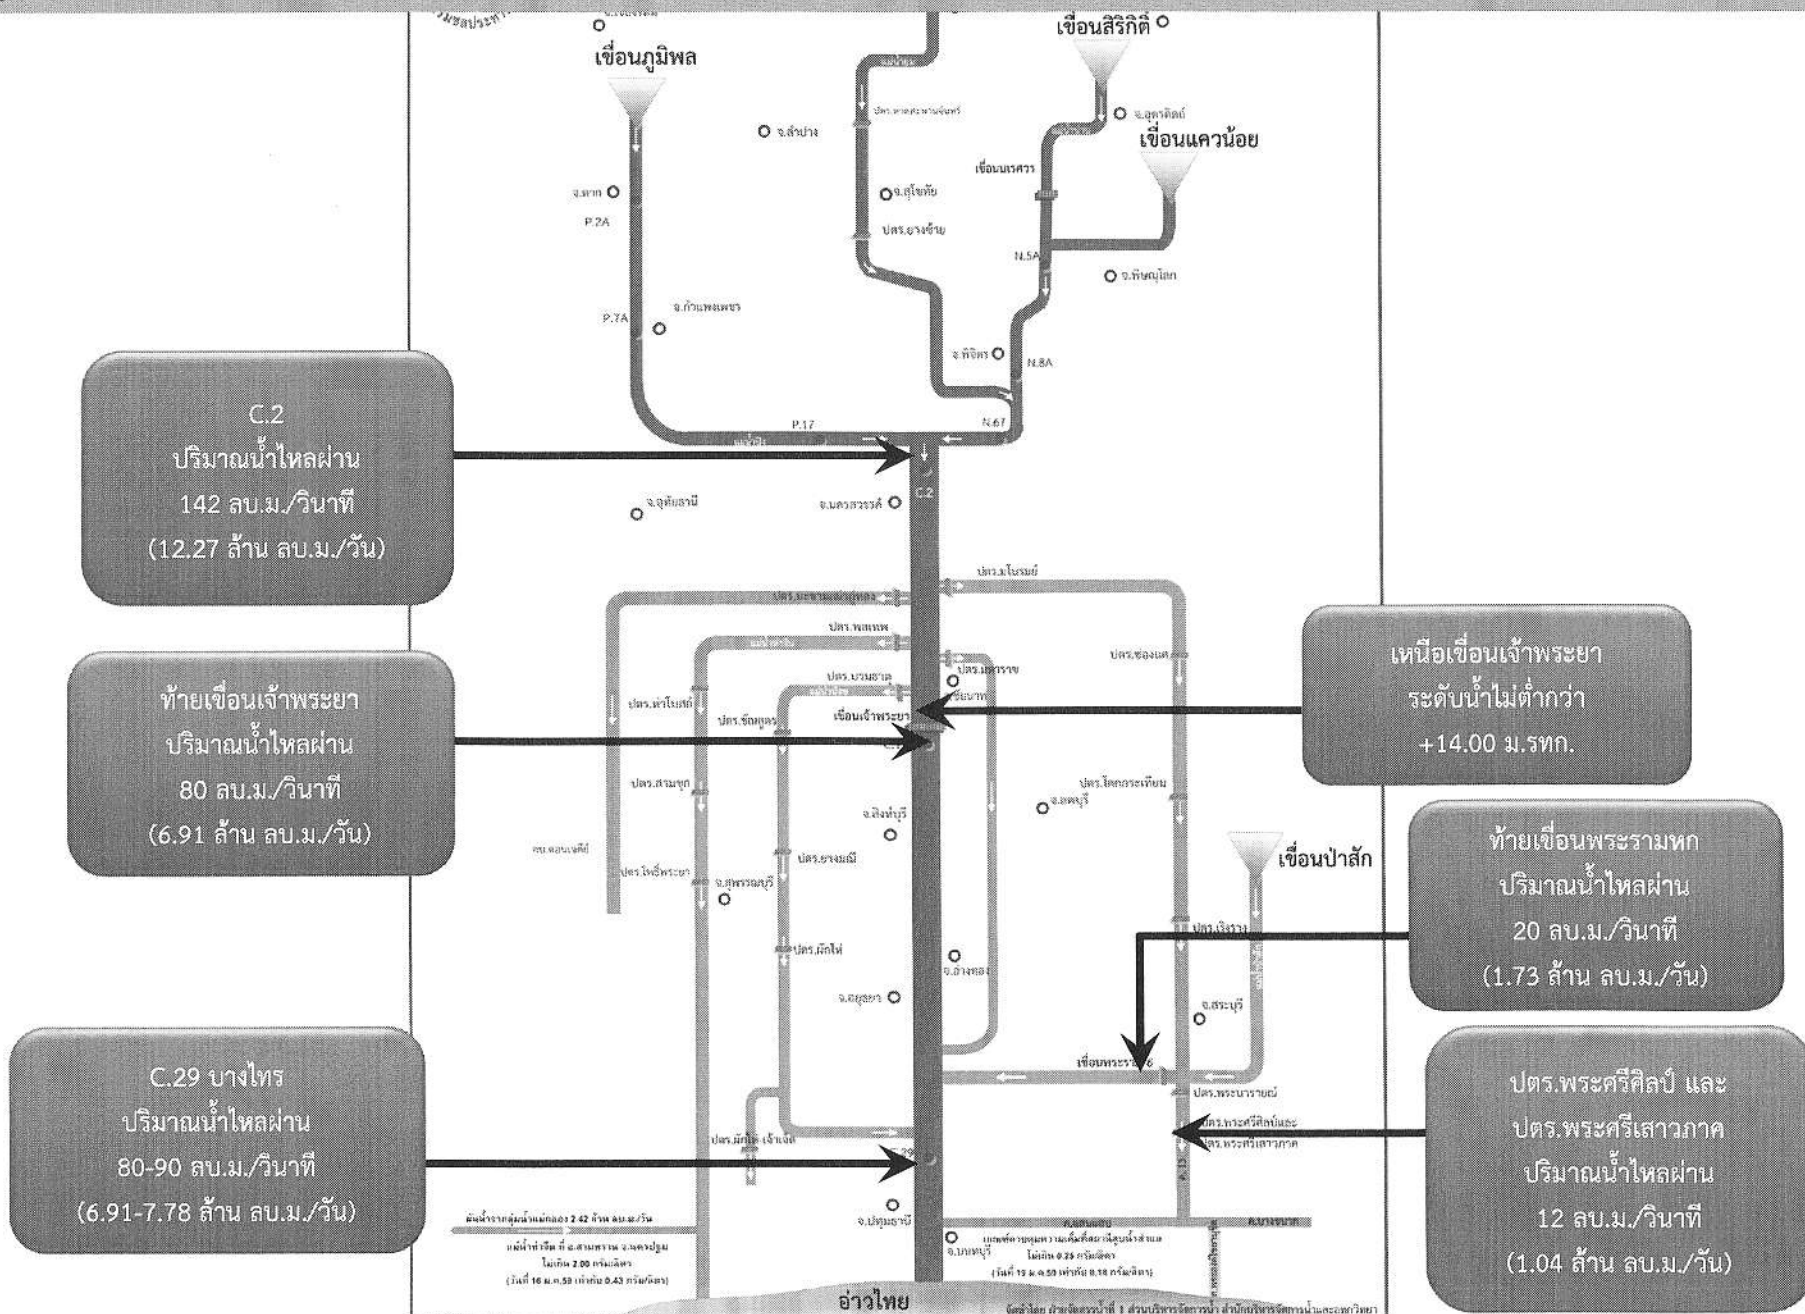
เขื่อนภูมิพล

เขื่อนสิริกิติ์

จ.อุตรดิตถ์

เขื่อนแควน้อย

จ.ลำปาง

ปตร.หาดสะพานจันทร์

เขื่อนนเรศวร

จ.ตาก

P.2A

จ.สุโขทัย

ปตร.ยางซ้าย

N.5A

จ.พิษณุโลก

จ.กำแพงเพชร

P.7A

จ.พิจิตร

N.8A

P.17

N.67

C.2

C.2
ปริมาณน้ำไหลผ่าน
142 ลบ.ม./วินาที
(12.27 ล้าน ลบ.ม./วัน)

จ.อุทัยธานี

จ.นครสวรรค์

ปตร.มโนรมย์

ปตร.พลเทพ

ปตร.ช่องแค

ปตร.บรมธาตุ

ปตร.มหาราช

จ.ชัยนาท

เขื่อนเจ้าพระยา

ปตร.ท่าโบสถ์

ปตร.ชัณสูตร

เหนือเขื่อนเจ้าพระยา
ระดับน้ำไม่ต่ำกว่า
+14.00 ม.รทก.

ท้ายเขื่อนเจ้าพระยา
ปริมาณน้ำไหลผ่าน
80 ลบ.ม./วินาที
(6.91 ล้าน ลบ.ม./วัน)

ปตร.สามชุก

ปตร.โคกกระเทียม

จ.ลพบุรี

จ.สิงห์บุรี

ปตร.ยางมณี

ปตร.โพธิ์พระยา

จ.สุพรรณบุรี

เขื่อนป่าสัก

ท้ายเขื่อนพระรามหก
ปริมาณน้ำไหลผ่าน
20 ลบ.ม./วินาที
(1.73 ล้าน ลบ.ม./วัน)

ปตร.เริงราง

ปตร.ผักไห่

จ.อ่างทอง

จ.อยุธยา

จ.สระบุรี

เขื่อนพระรามหก

ปตร.พระนารายณ์

ปตร.พระศรีศิลป์และ
ปตร.พระศรีเสาวภาค

ปตร.พระศรีศิลป์ และ
ปตร.พระศรีเสาวภาค
ปริมาณน้ำไหลผ่าน
12 ลบ.ม./วินาที
(1.04 ล้าน ลบ.ม./วัน)

C.29 บางไทร
ปริมาณน้ำไหลผ่าน
80-90 ลบ.ม./วินาที
(6.91-7.78 ล้าน ลบ.ม./วัน)

ปตร.ผักไห่ เจ้าเจ็ด

C.29

จ.ปทุมธานี

จ.นนทบุรี

อ่าวไทย